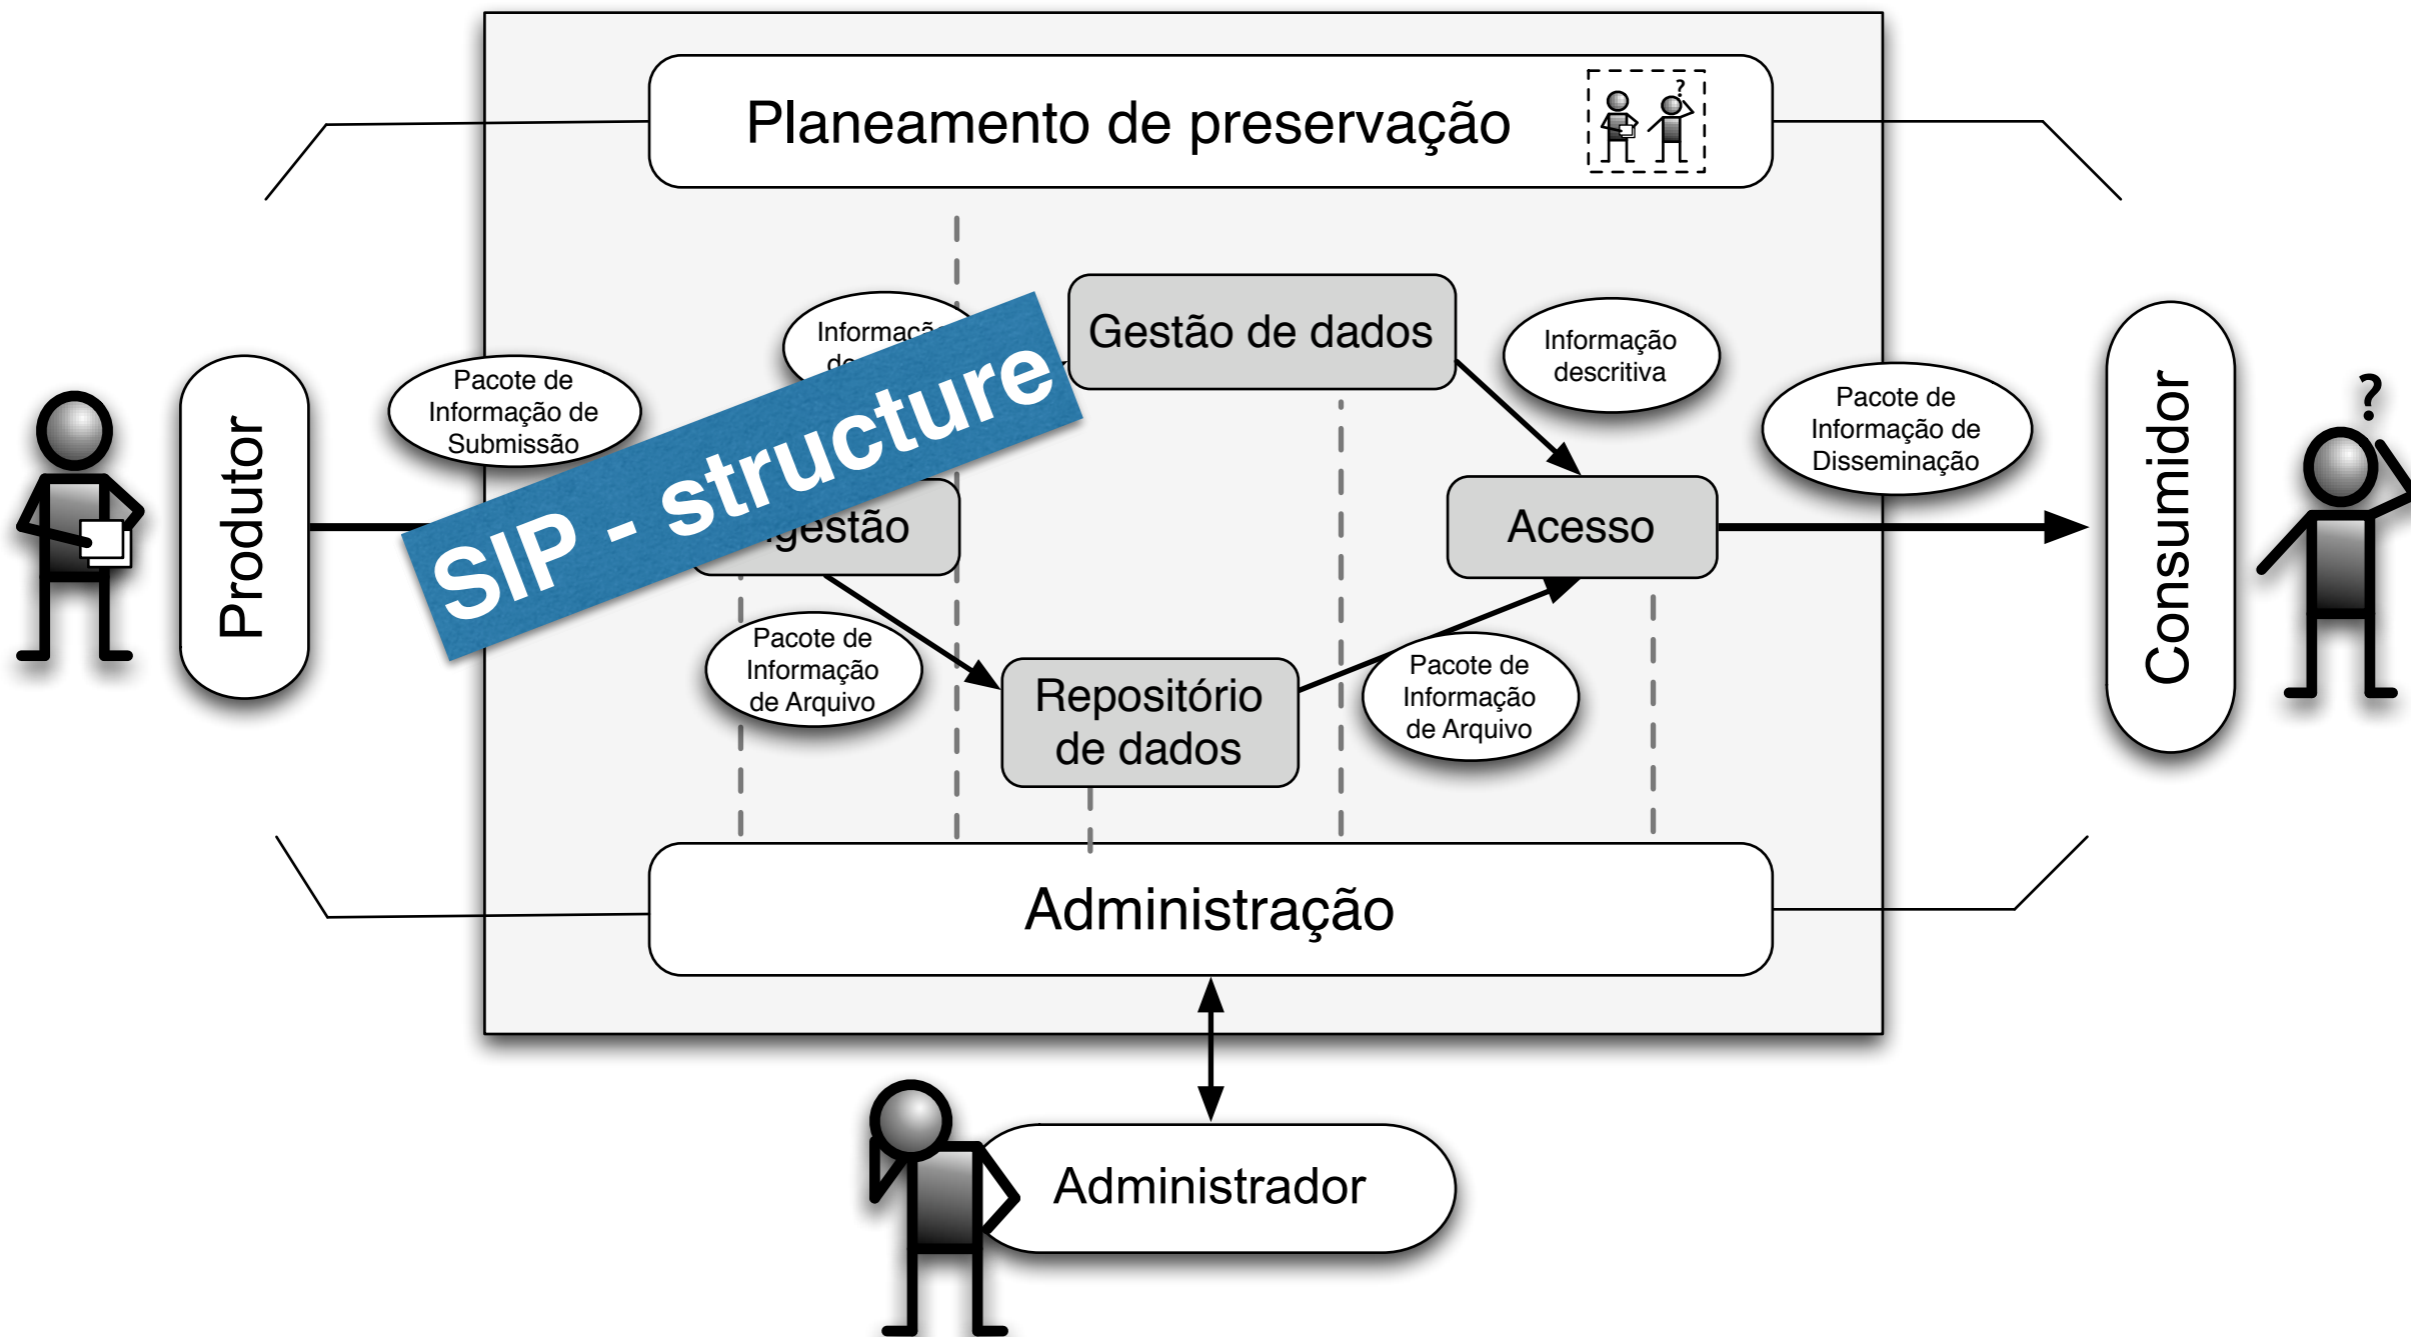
Planeamento de preservação

Produtor

Pacote de Informação de Submissão

Informação de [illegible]

SIP - structure

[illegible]gestão

Gestão de dados

Informação descritiva

Pacote de Informação de Disseminação

Acesso

Consumidor

Pacote de Informação de Arquivo

Repositório de dados

Pacote de Informação de Arquivo

Administração

Administrador